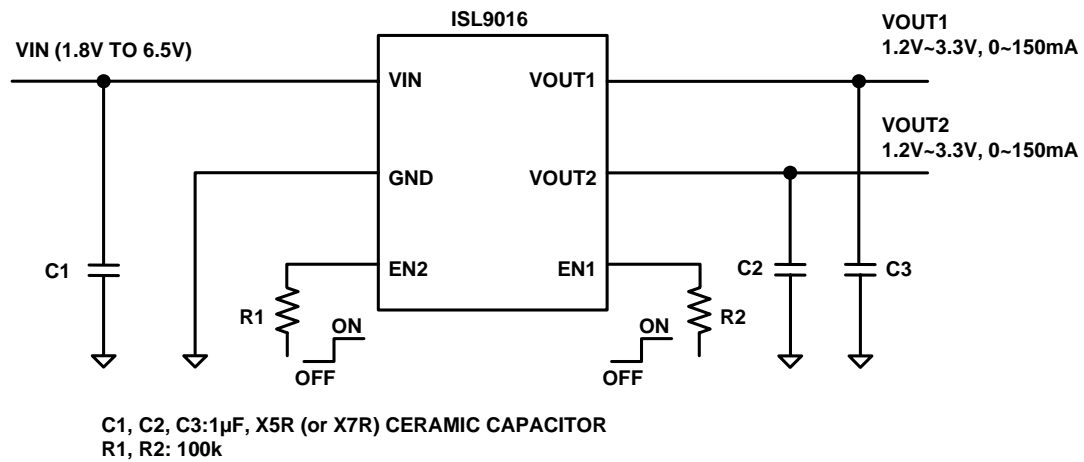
ISL9016

VIN (1.8V TO 6.5V)

VOUT1
1.2V~3.3V, 0~150mA

VOUT2
1.2V~3.3V, 0~150mA

VIN

VOUT1

GND

VOUT2

EN2

EN1

C1

C2

C3

R1

R2

ON

OFF

ON

OFF

C1, C2, C3:1µF, X5R (or X7R) CERAMIC CAPACITOR
R1, R2: 100k